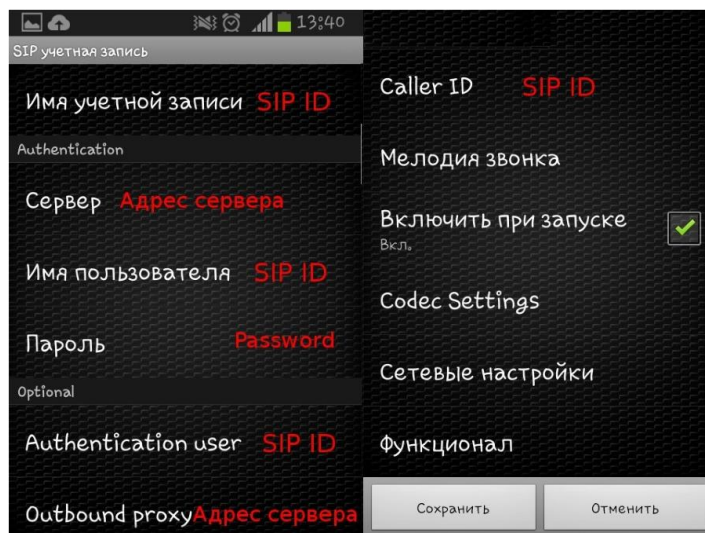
13:40
SIP учетная запись
Имя учетной записи SIP ID
Authentication
Сервер Адрес сервера
Имя пользователя SIP ID
Пароль Password
Optional
Authentication user SIP ID
Outbound proxy Адрес сервера

Caller ID SIP ID
Мелодия звонка
Включить при запуске
Вкл.
Codec Settings
Сетевые настройки
Функционал
Сохранить
Отменить